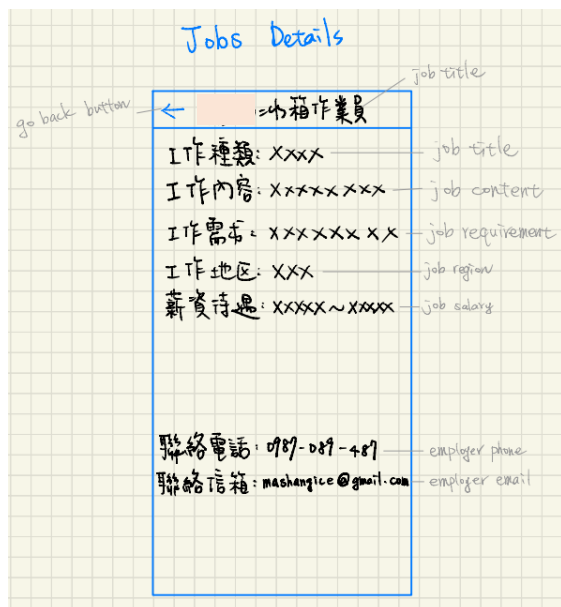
Jobs Details

job title

go back button

← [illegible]巾箱作業員

工作種類: XXXX — job title

工作內容: XXXXXXXX — job content

工作需求: XXXXXX XX — job requirement

工作地區: XXX — job region

薪資待遇: XXXXX~XXXXX — job salary

聯絡電話: 0987-089-487 — employer phone

聯絡信箱: mashangice@gmail.com — employer email